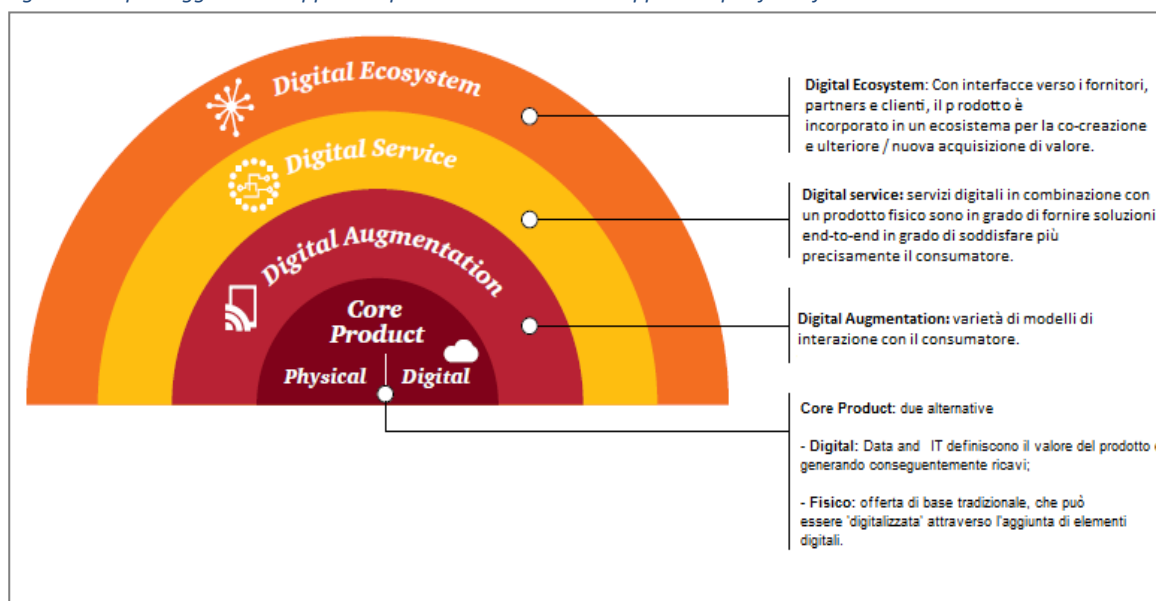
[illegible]

Digital Ecosystem

Digital Service

Digital Augmentation

Core Product

Physical

Digital

Digital Ecosystem: Con interfacce verso i fornitori, partners e clienti, il p rodotto è incorporato in un ecosistema per la co-creazione e ulteriore / nuova acquisizione di valore.

Digital service: servizi digitali in combinazione con un prodotto fisico sono in grado di fornire soluzioni end-to-end in grado di soddisfare più precisamente il consumatore.

Digital Augmentation: varietà di modelli di interazione con il consumatore.

Core Product: due alternative

- Digital: Data and IT definiscono il valore del prodotto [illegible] generando conseguentemente ricavi;

- Fisico: offerta di base tradizionale, che può essere 'digitalizzata' attraverso l'aggiunta di elementi digitali.